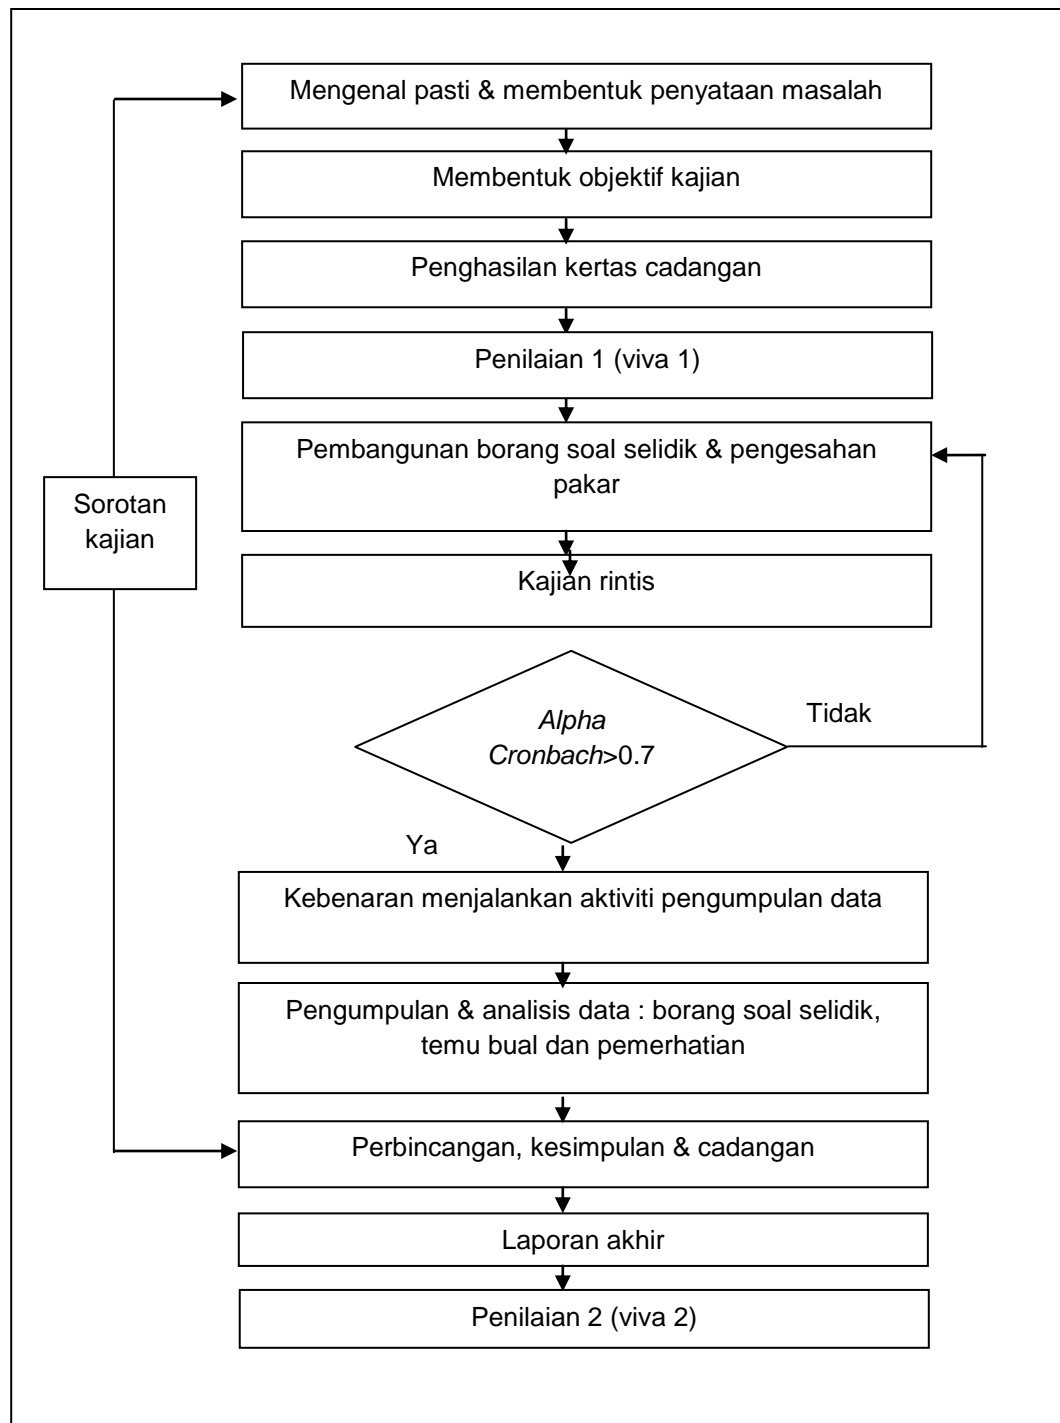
Mengenal pasti & membentuk penyataan masalah

Membentuk objektif kajian

Penghasilan kertas cadangan

Penilaian 1 (viva 1)

Pembangunan borang soal selidik & pengesahan pakar

Sorotan kajian

Kajian rintis

Alpha Cronbach>0.7

Tidak

Ya

Kebenaran menjalankan aktiviti pengumpulan data

Pengumpulan & analisis data : borang soal selidik, temu bual dan pemerhatian

Perbincangan, kesimpulan & cadangan

Laporan akhir

Penilaian 2 (viva 2)